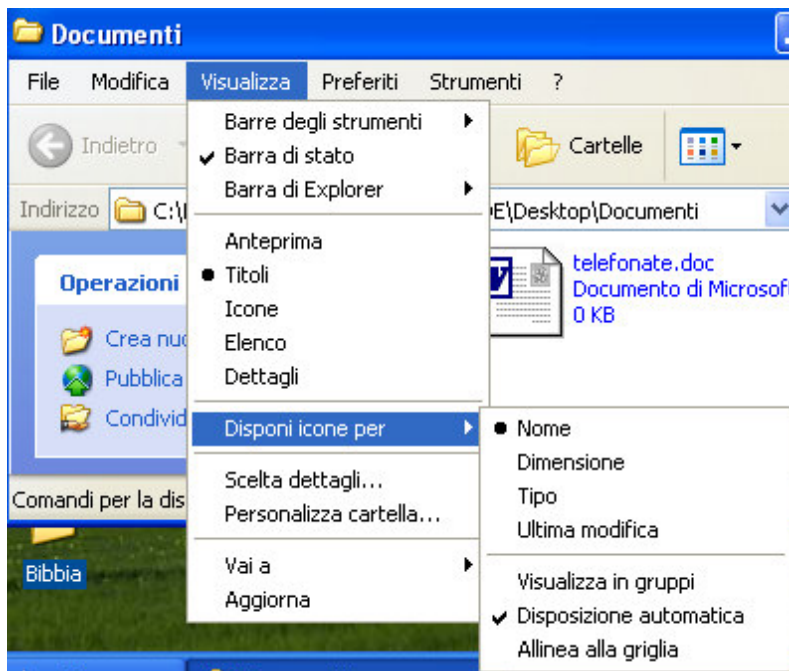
Documenti

File Modifica Visualizza Preferiti Strumenti ?

Indietro

Cartelle

Indirizzo C:\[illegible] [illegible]E\Desktop\Documenti

Operazioni

Crea nu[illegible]

Pubblica

Condivid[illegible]

telefonate.doc
Documento di Microsof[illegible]
0 KB

Comandi per la dis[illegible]

Bibbia

Barre degli strumenti
✔ Barra di stato
Barra di Explorer

Anteprima
• Titoli
Icone
Elenco
Dettagli

Disponi icone per

Scelta dettagli...
Personalizza cartella...

Vai a
Aggiorna

• Nome
Dimensione
Tipo
Ultima modifica

Visualizza in gruppi
✔ Disposizione automatica
Allinea alla griglia